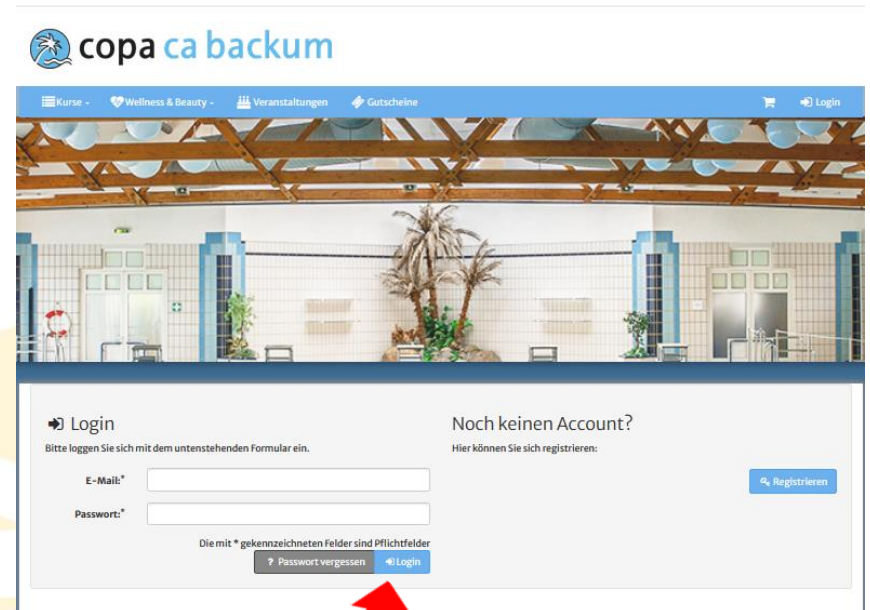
copa ca backum

Kurse - Wellness & Beauty - Veranstaltungen Gutscheine Login

Login

Bitte loggen Sie sich mit dem untenstehenden Formular ein.

E-Mail:*

Passwort:*

Die mit * gekennzeichneten Felder sind Pflichtfelder

? Passwort vergessen Login

Noch keinen Account?

Hier können Sie sich registrieren:

Registrieren